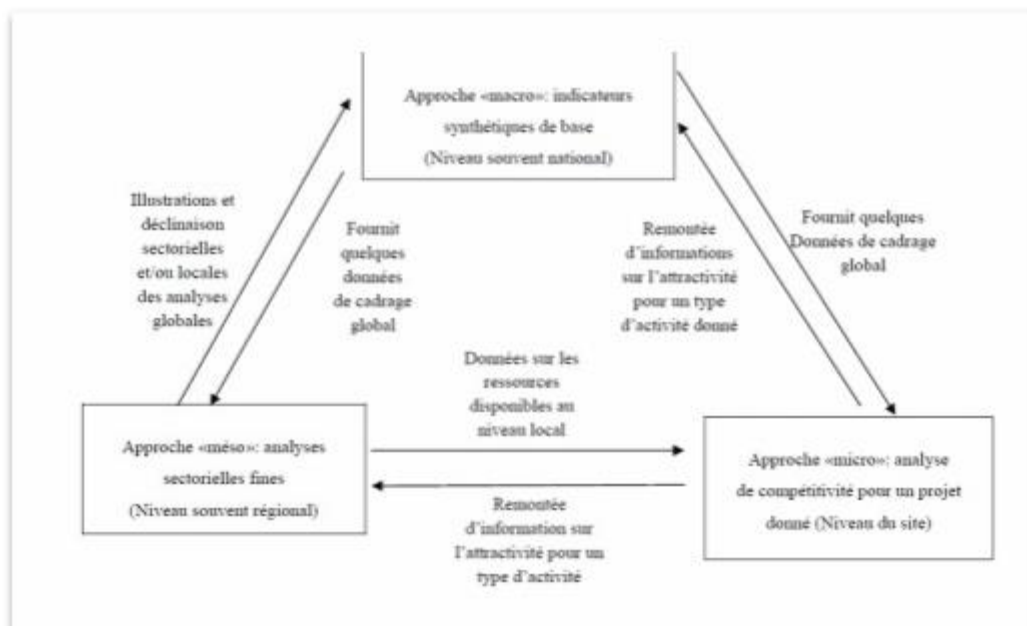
Approche «macro»: indicateurs synthétiques de base (Niveau souvent national)

Illustrations et déclinaison sectorielles et/ou locales des analyses globales

Fournit quelques données de cadrage global

Remontée d'informations sur l'attractivité pour un type d'activité donné

Fournit quelques Données de cadrage global

Données sur les ressources disponibles au niveau local

Approche «méso»: analyses sectorielles fines (Niveau souvent régional)

Approche «micro»: analyse de compétitivité pour un projet donné (Niveau du site)

Remontée d'information sur l'attractivité pour un type d'activité